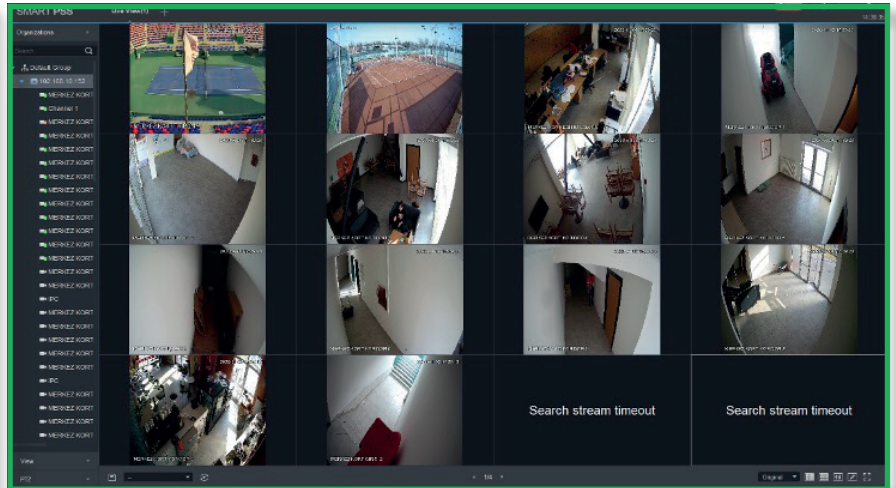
SMART PSS
Live View(1)
Organizations
Search
Default Group
192.168.10.153
MERKEZ KORT
Channel 1
MERKEZ KORT
MERKEZ KORT
MERKEZ KORT
MERKEZ KORT
MERKEZ KORT
MERKEZ KORT
MERKEZ KORT
MERKEZ KORT
MERKEZ KORT
MERKEZ KORT
MERKEZ KORT
IPC
MERKEZ KORT
MERKEZ KORT
MERKEZ KORT
MERKEZ KORT
IPC
MERKEZ KORT
MERKEZ KORT
MERKEZ KORT
MERKEZ KORT
View
PTZ
Search stream timeout
Search stream timeout
1/4
Original